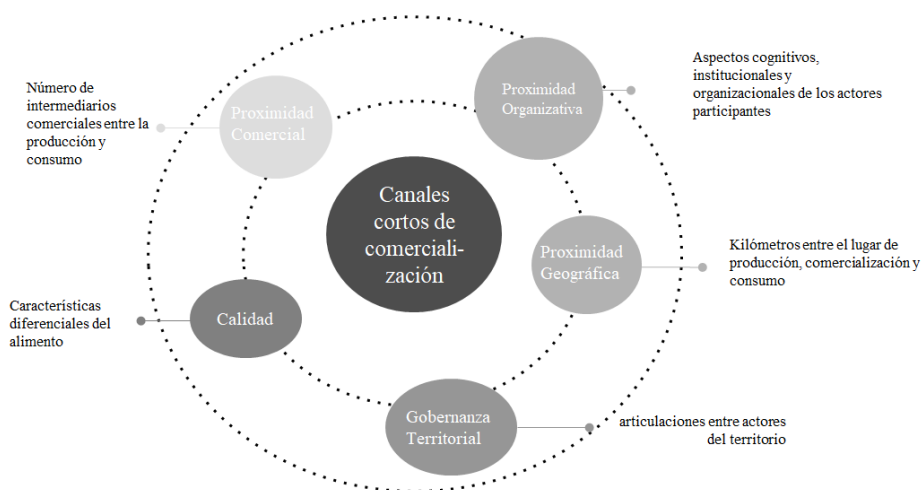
Aspectos cognitivos, institucionales y organizacionales de los actores participantes

Número de intermediarios comerciales entre la producción y consumo

Proximidad Comercial

Proximidad Organizativa

Canales cortos de comerciali-zación

Proximidad Geográfica

Kilómetros entre el lugar de producción, comercialización y consumo

Características diferenciales del alimento

Calidad

Gobernanza Territorial

articulaciones entre actores del territorio